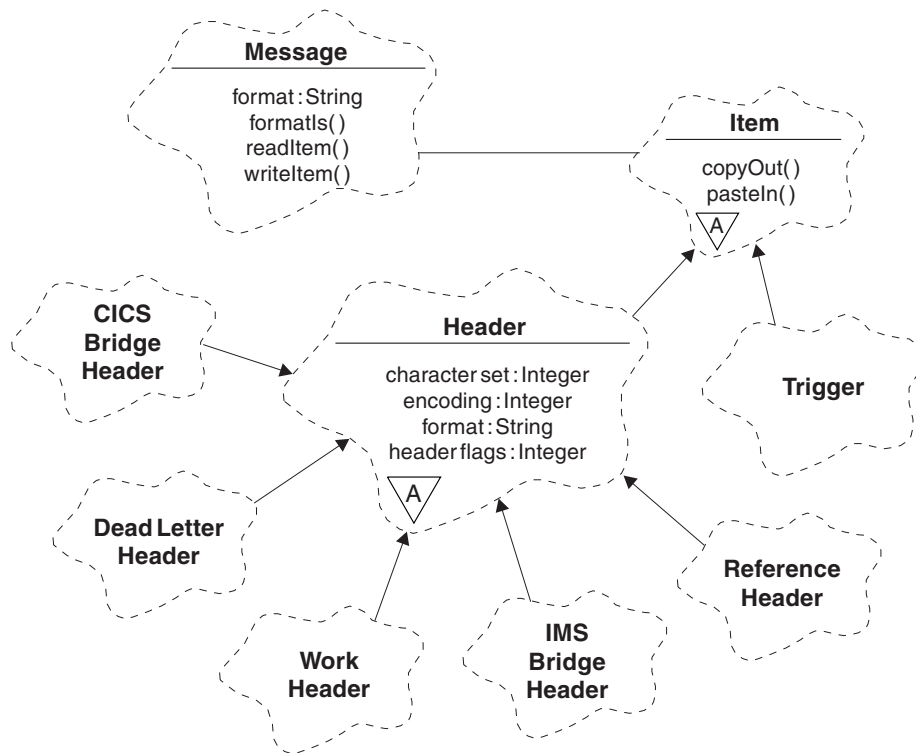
Message

format : String
formatIs( )
readItem( )
writeItem( )

Item

copyOut( )
pasteIn( )

A

CICS Bridge Header

Header

character set : Integer
encoding : Integer
format : String
header flags : Integer

A

Trigger

Dead Letter Header

Reference Header

Work Header

IMS Bridge Header